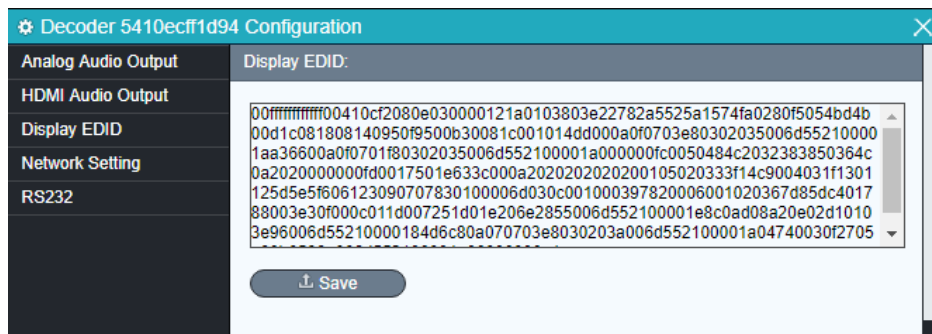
Decoder 5410ecff1d94 Configuration

Analog Audio Output
HDMI Audio Output
Display EDID
Network Setting
RS232

Display EDID:

00ffffffffffff00410cf2080e030000121a0103803e22782a5525a1574fa0280f5054bd4b00d1c081808140950f9500b30081c001014dd000a0f0703e80302035006d552100001aa36600a0f0701f80302035006d552100001a000000fc0050484c2032383850364c0a2020000000fd0017501e633c000a202020202020010502033 3f14c9004031f1301125d5e5f606123090707830100006d030c001000397820006001020367d85dc401788003e30f000c011d007251d01e206e2855006d552100001e8c0ad08a20e02d10103e96006d55210000184d6c80a070703e8030203a006d552100001a04740030f2705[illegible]

Save